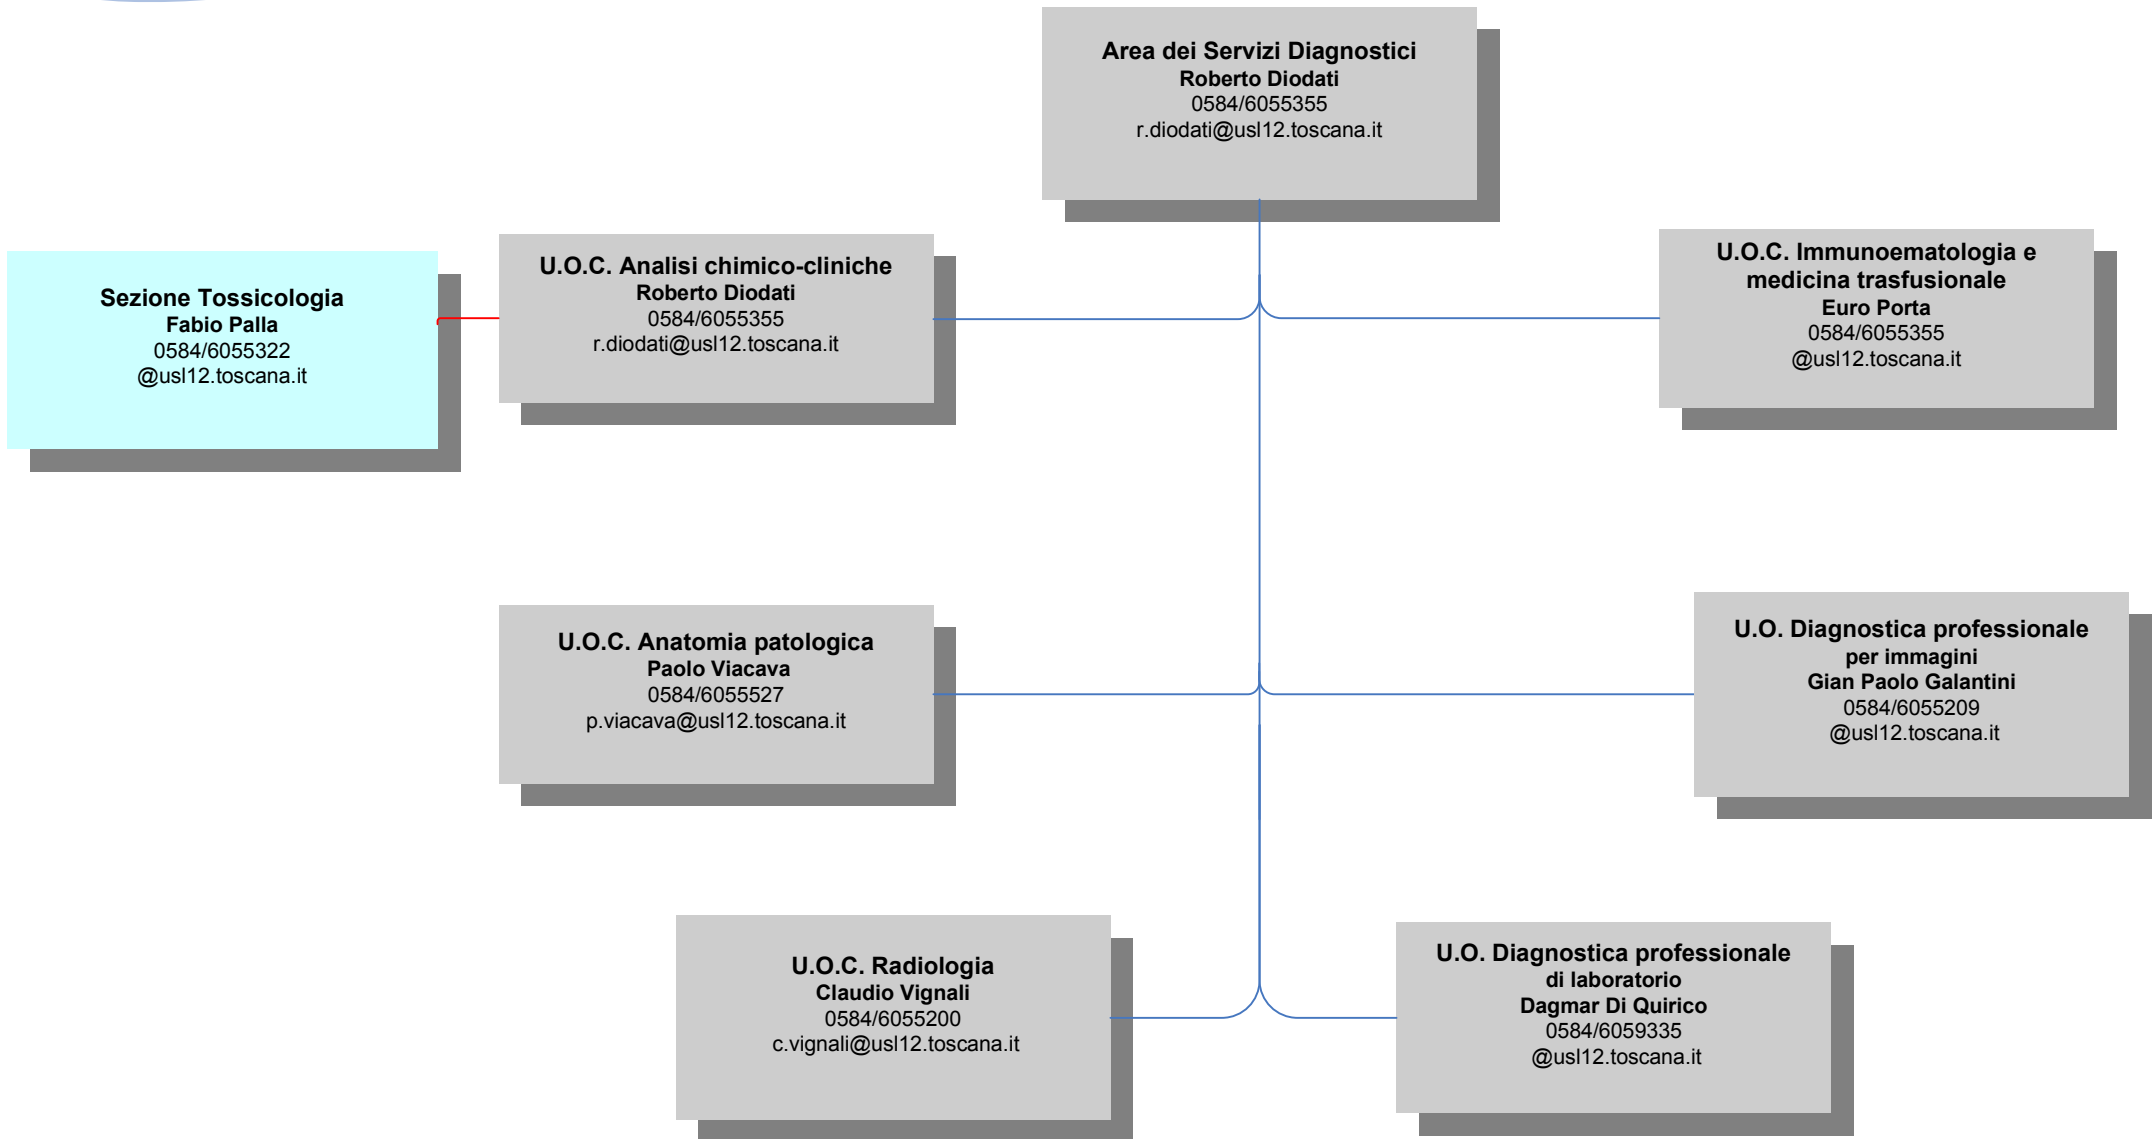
Area dei Servizi Diagnostici
Roberto Diodati
0584/6055355
r.diodati@usl12.toscana.it

Sezione Tossicologia
Fabio Palla
0584/6055322
@usl12.toscana.it

U.O.C. Analisi chimico-cliniche
Roberto Diodati
0584/6055355
r.diodati@usl12.toscana.it

U.O.C. Immunoematologia e medicina trasfusionale
Euro Porta
0584/6055355
@usl12.toscana.it

U.O.C. Anatomia patologica
Paolo Viacava
0584/6055527
p.viacava@usl12.toscana.it

U.O. Diagnostica professionale per immagini
Gian Paolo Galantini
0584/6055209
@usl12.toscana.it

U.O.C. Radiologia
Claudio Vignali
0584/6055200
c.vignali@usl12.toscana.it

U.O. Diagnostica professionale di laboratorio
Dagmar Di Quirico
0584/6059335
@usl12.toscana.it